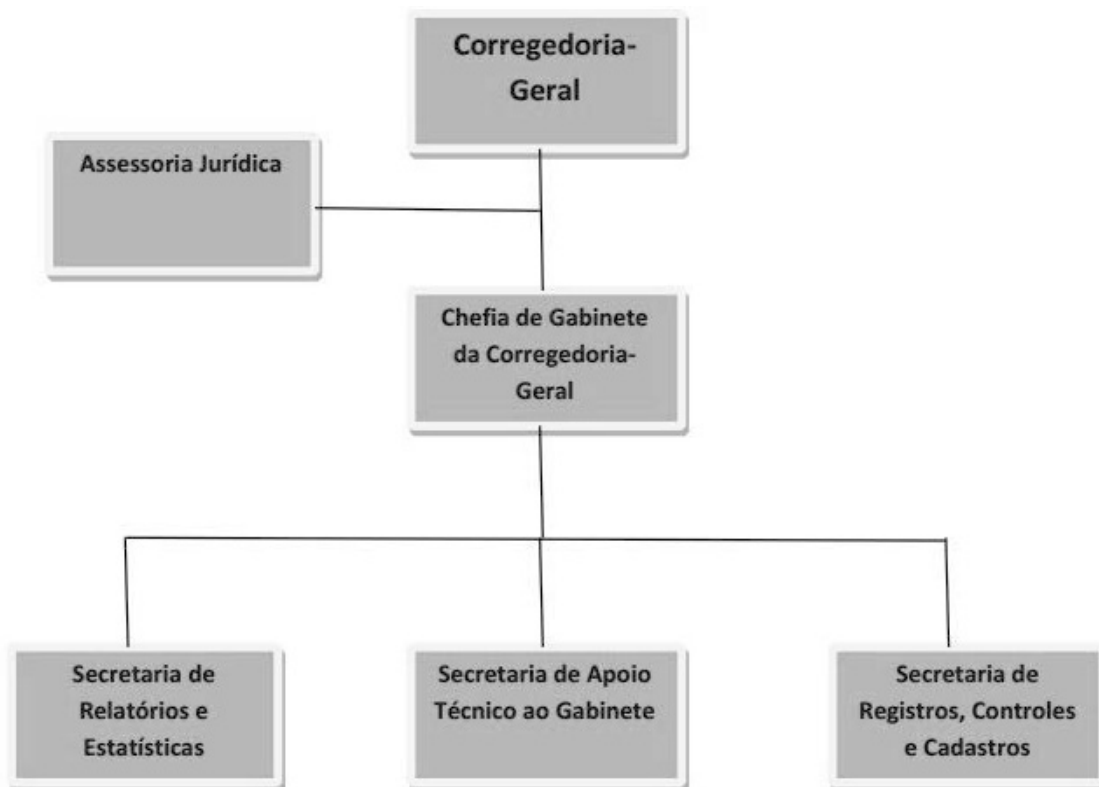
Corregedoria-Geral

Assessoria Jurídica

Chefia de Gabinete da Corregedoria-Geral

Secretaria de Relatórios e Estatísticas

Secretaria de Apoio Técnico ao Gabinete

Secretaria de Registros, Controles e Cadastros